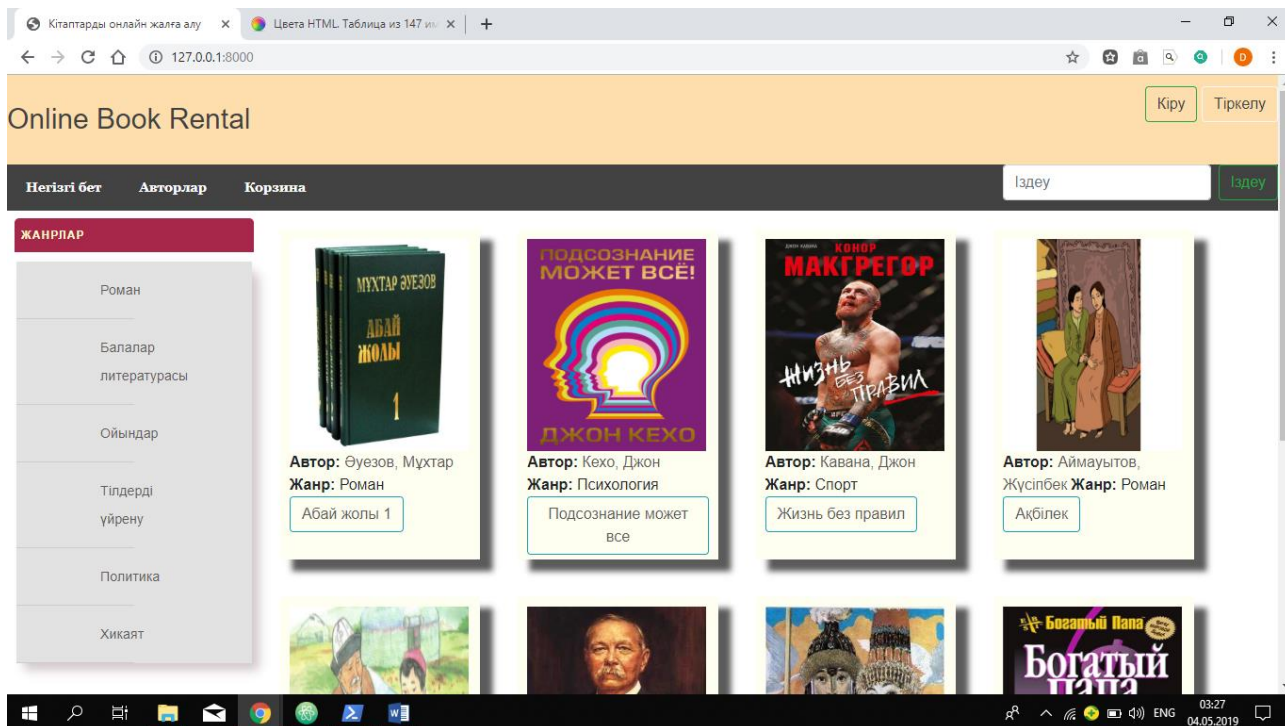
Кітаптарды онлайн жалға алу ×
Цвета HTML. Таблица из 147 им ×
+
127.0.0.1:8000

Online Book Rental

Кіру
Тіркелу

Негізгі бет
Авторлар
Корзина

Іздеу
Іздеу

ЖАНРЛАР

Роман

Балалар литературасы

Ойындар

Тілдерді үйрену

Политика

Хикаят

МҰХТАР ӘУЕЗОВ
АБАЙ ЖОЛЫ
1

Автор: Әуезов, Мұхтар
Жанр: Роман
Абай жолы 1

ПОДСОЗНАНИЕ МОЖЕТ ВСЁ!
ДЖОН КЕХО

Автор: Кехо, Джон
Жанр: Психология
Подсознание может все

ДЖОН КАВАНА
КОНОР МАКГРЕГОР
ЖИЗНЬ БЕЗ ПРАВИЛ

Автор: Кавана, Джон
Жанр: Спорт
Жизнь без правил

Автор: Аймауытов, Жүсіпбек Жанр: Роман
Ақбілек

Богатый Папа
Богатый
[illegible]

ENG
03:27
04.05.2019